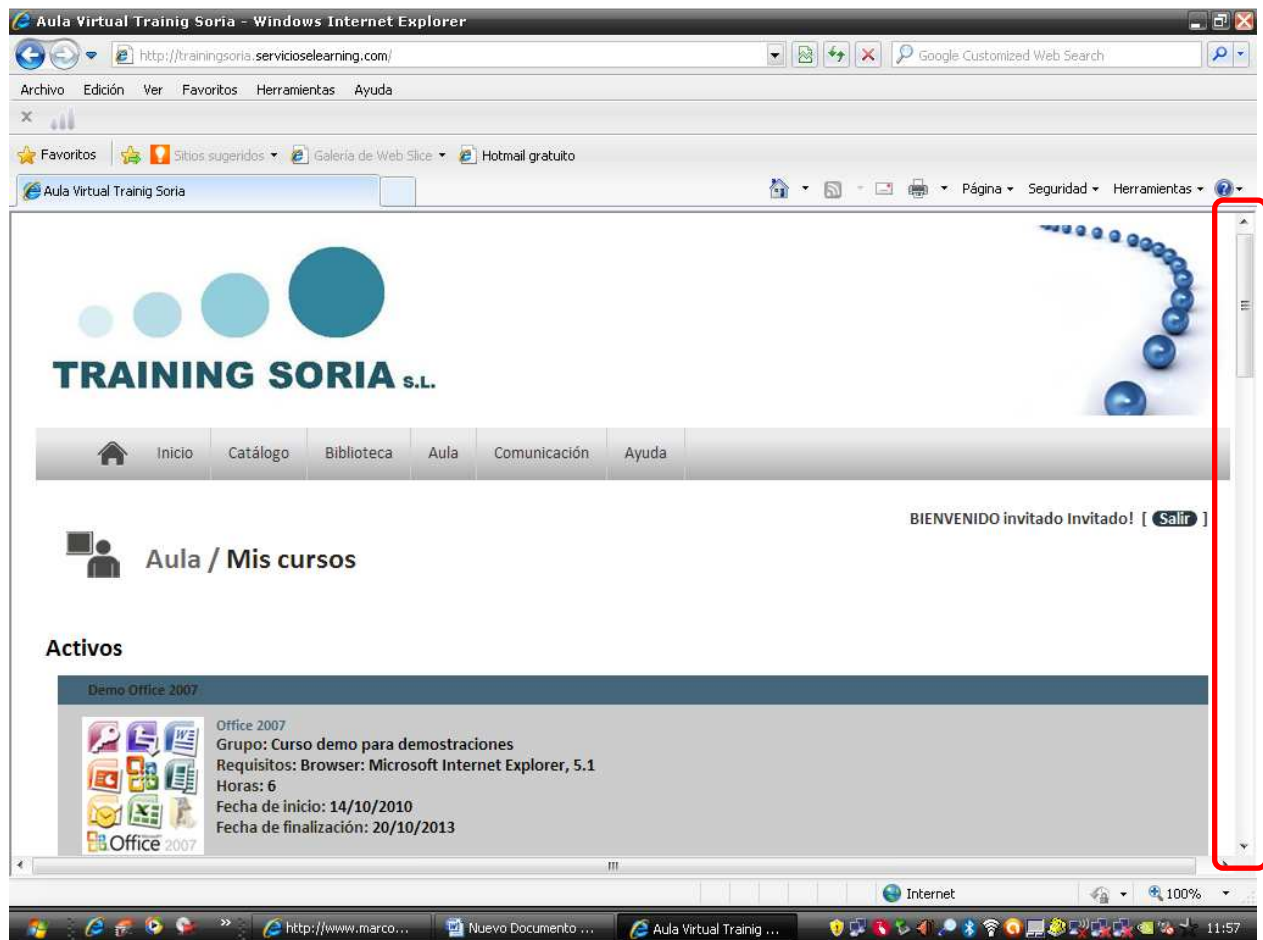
Aula Virtual Trainig Soria - Windows Internet Explorer

http://trainingsoria.servicioselearning.com/

Google Customized Web Search

Archivo Edición Ver Favoritos Herramientas Ayuda

Favoritos Sitios sugeridos Galería de Web Slice Hotmail gratuito

Aula Virtual Trainig Soria

Página Seguridad Herramientas

TRAINING SORIA S.L.

Inicio Catálogo Biblioteca Aula Comunicación Ayuda

BIENVENIDO invitado Invitado! [ Salir ]

Aula / Mis cursos

Activos

Demo Office 2007

Office 2007
Grupo: Curso demo para demostraciones
Requisitos: Browser: Microsoft Internet Explorer, 5.1
Horas: 6
Fecha de inicio: 14/10/2010
Fecha de finalización: 20/10/2013

Office 2007

Internet 100%

http://www.marco... Nuevo Documento ... Aula Virtual Trainig ... 11:57